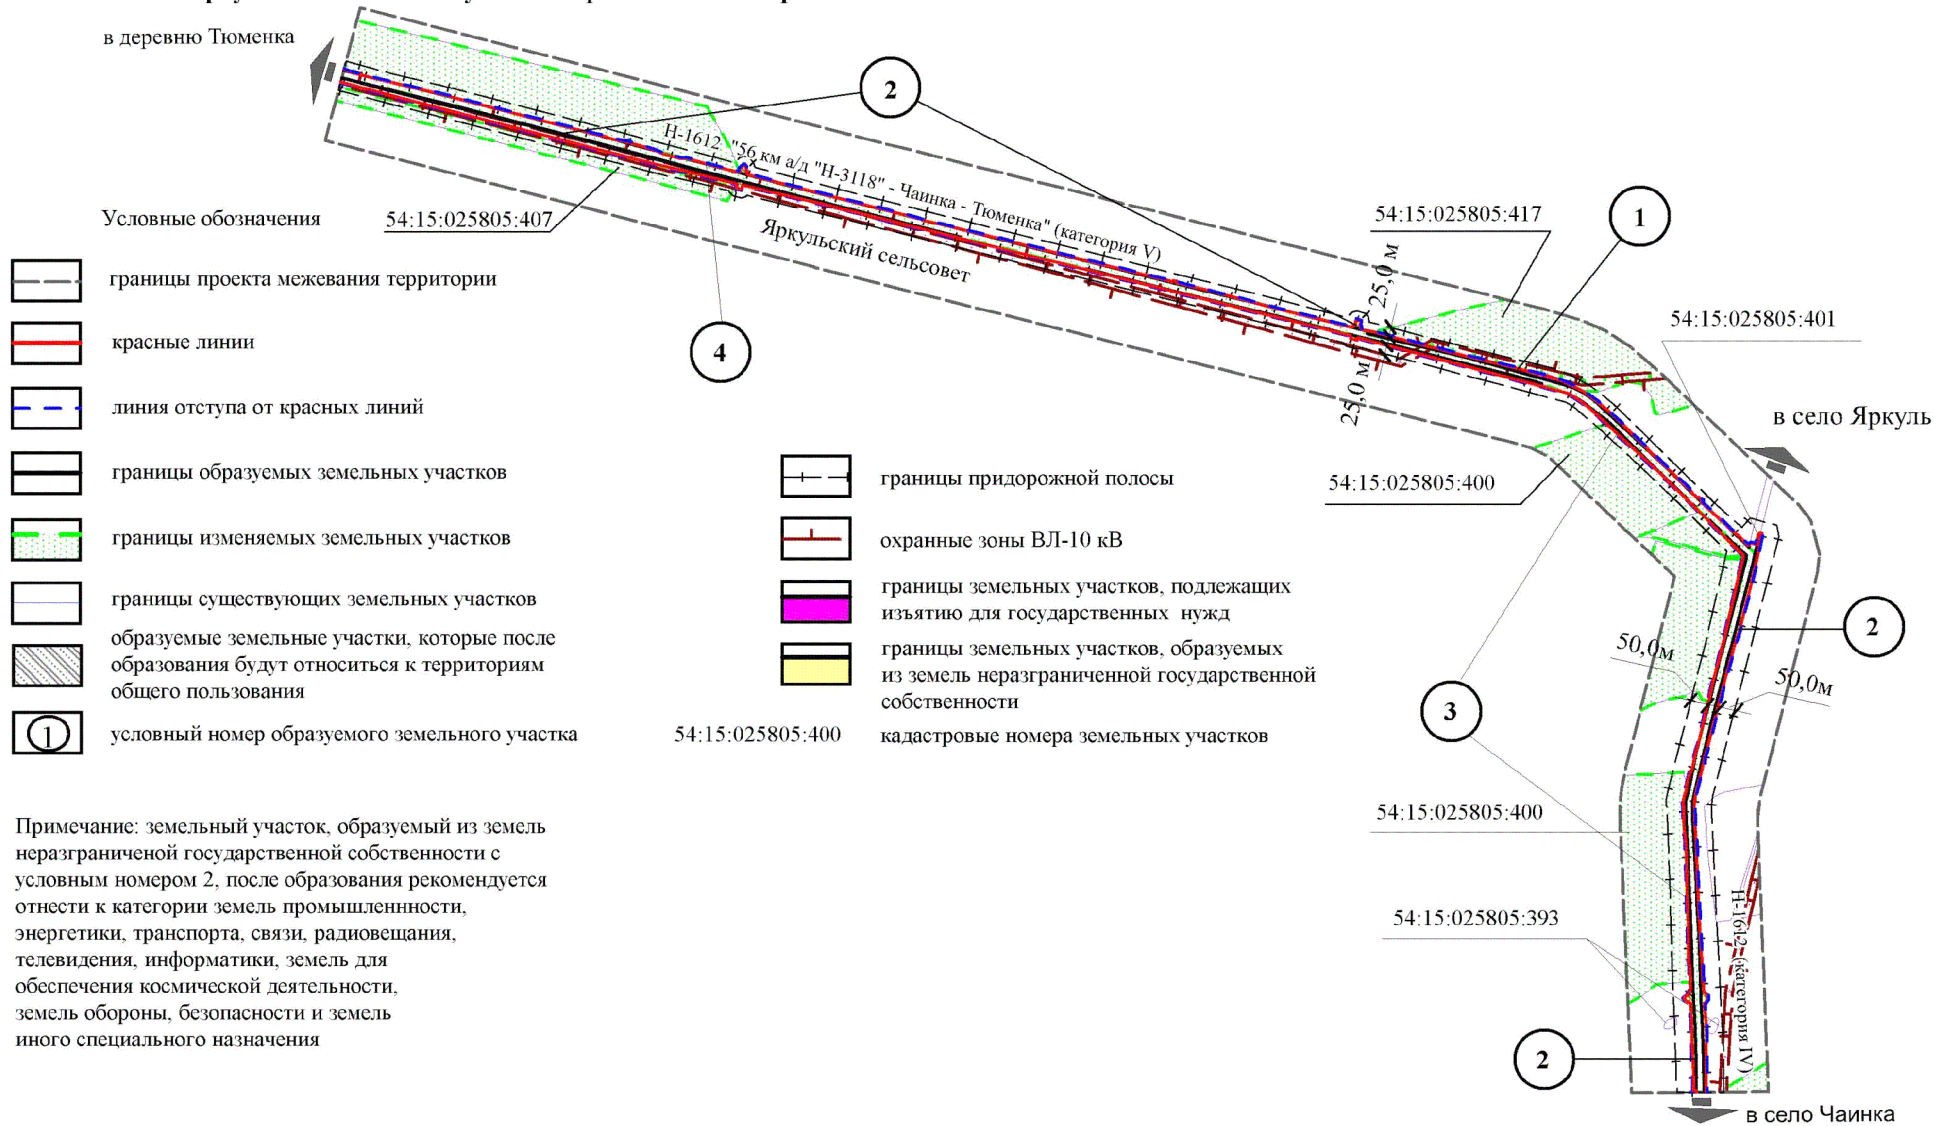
в деревню Тюменка

2

Н-1612 "56 км а/д "Н-3118" - Чаинка - Тюменка" (категория V)

Яркульский сельсовет

Условные обозначения

54:15:025805:407

4

54:15:025805:417

1

25,0 м

25,0 м

54:15:025805:401

в село Яркуль

54:15:025805:400

2

50,0м

50,0м

3

54:15:025805:400

54:15:025805:393

Н-1612 (категория IV)

2

в село Чаинка

границы проекта межевания территории

красные линии

линия отступа от красных линий

границы образуемых земельных участков

границы изменяемых земельных участков

границы существующих земельных участков

образуемые земельные участки, которые после образования будут относиться к территориям общего пользования

1 условный номер образуемого земельного участка

границы придорожной полосы

охранные зоны ВЛ-10 кВ

границы земельных участков, подлежащих изъятию для государственных нужд

границы земельных участков, образуемых из земель неразграниченной государственной собственности

54:15:025805:400 кадастровые номера земельных участков

Примечание: земельный участок, образуемый из земель неразграниченой государственной собственности с условным номером 2, после образования рекомендуется отнести к категории земель промышленнности, энергетики, транспорта, связи, радиовещания, телевидения, информатики, земель для обеспечения космической деятельности, земель обороны, безопасности и земель иного специального назначения